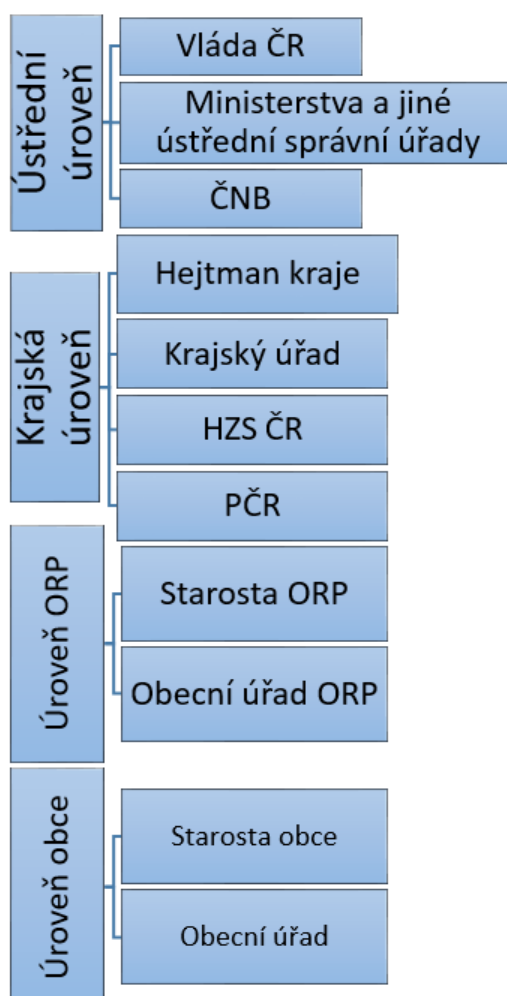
Ústřední úroveň

Vláda ČR

Ministerstva a jiné ústřední správní úřady

ČNB

Krajská úroveň

Hejtman kraje

Krajský úřad

HZS ČR

PČR

Úroveň ORP

Starosta ORP

Obecní úřad ORP

Úroveň obce

Starosta obce

Obecní úřad